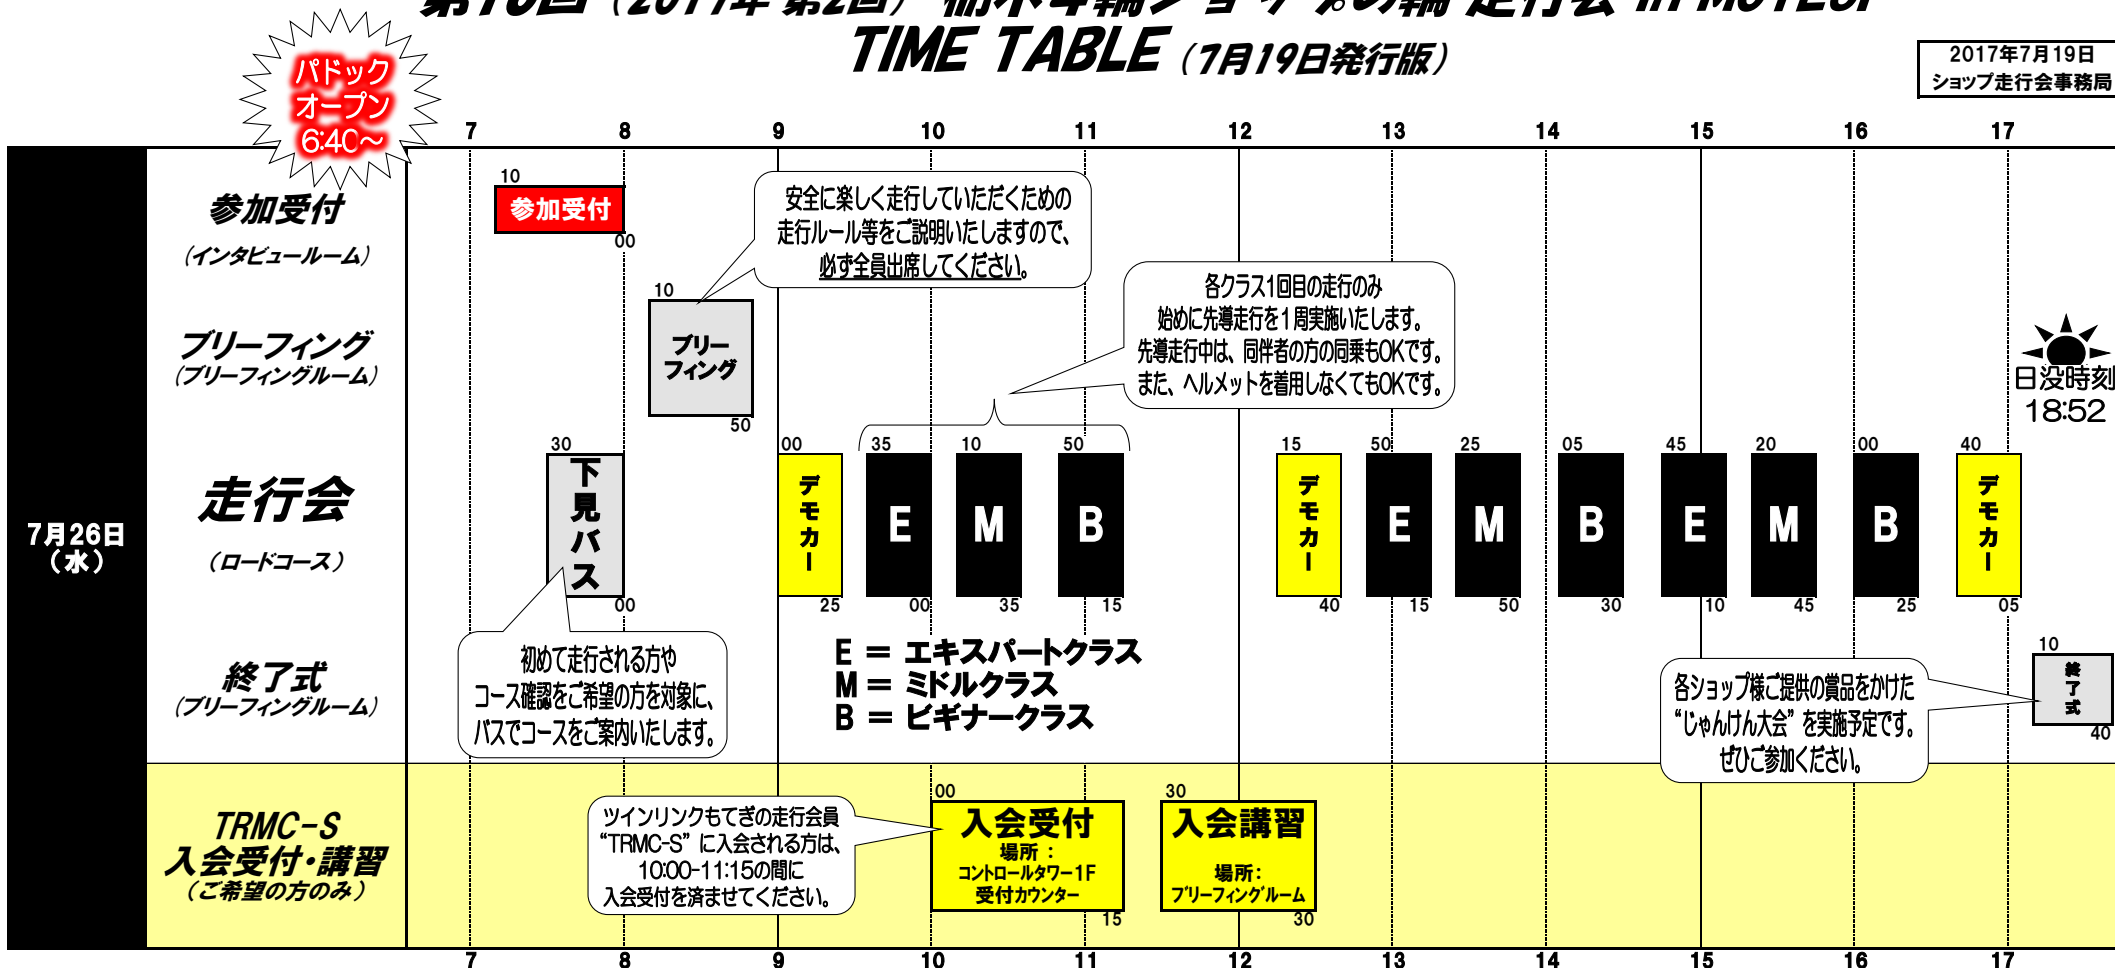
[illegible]

TIME TABLE（7月19日発行版）

2017年7月19日
ショップ走行会事務局

パドック
オープン
6:40〜

7 8 9 10 11 12 13 14 15 16 17

7月26日（水）

参加受付
（インタビュールーム）

10
参加受付
00

安全に楽しく走行していただくための走行ルール等をご説明いたしますので、必ず全員出席してください。

ブリーフィング
（ブリーフィングルーム）

10
ブリーフィング
50

各クラス1回目の走行のみ
始めに先導走行を1周実施いたします。
先導走行中は、同伴者の方の同乗もOKです。
また、ヘルメットを着用しなくてもOKです。

日没時刻
18:52

走行会
（ロードコース）

30
下見バス
00

00
デモカー
25

35
E
00

10
M
35

50
B
15

15
デモカー
40

50
E
15

25
M
50

05
B
30

45
E
10

20
M
45

00
B
25

40
デモカー
05

初めて走行される方やコース確認をご希望の方を対象に、バスでコースをご案内いたします。

E ＝ エキスパートクラス
M ＝ ミドルクラス
B ＝ ビギナークラス

終了式
（ブリーフィングルーム）

各ショップ様ご提供の賞品をかけた“じゃんけん大会”を実施予定です。ぜひご参加ください。

10
終了式
40

TRMC-S
入会受付・講習
（ご希望の方のみ）

ツインリンクもてぎの走行会員“TRMC-S”に入会される方は、10:00-11:15の間に入会受付を済ませてください。

00
入会受付
場所：
コントロールタワー1F
受付カウンター
15

30
入会講習
場所：
ブリーフィングルーム
30

7 8 9 10 11 12 13 14 15 16 17